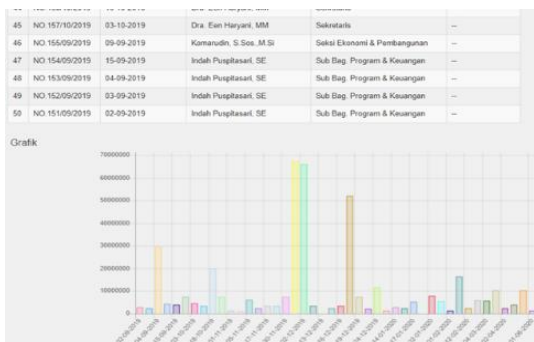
| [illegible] | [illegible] | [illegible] | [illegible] | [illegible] | |
|---|---|---|---|---|---|
| 45 | NO.157/10/2019 | 03-10-2019 | Dra. Eien Haryani, MM | Sekretaris | -- |
| 46 | NO.155/09/2019 | 09-09-2019 | Kamarudin, S.Sos.,M.Si | Seksi Ekonomi & Pembangunan | -- |
| 47 | NO.154/09/2019 | 15-09-2019 | Indah Puspitasari, SE | Sub Bag. Program & Keuangan | -- |
| 48 | NO.153/09/2019 | 04-09-2019 | Indah Puspitasari, SE | Sub Bag. Program & Keuangan | -- |
| 49 | NO.152/09/2019 | 03-09-2019 | Indah Puspitasari, SE | Sub Bag. Program & Keuangan | -- |
| 50 | NO.151/09/2019 | 02-09-2019 | Indah Puspitasari, SE | Sub Bag. Program & Keuangan | -- |

Grafik

70000000
60000000
50000000
40000000
30000000
20000000
10000000
0

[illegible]